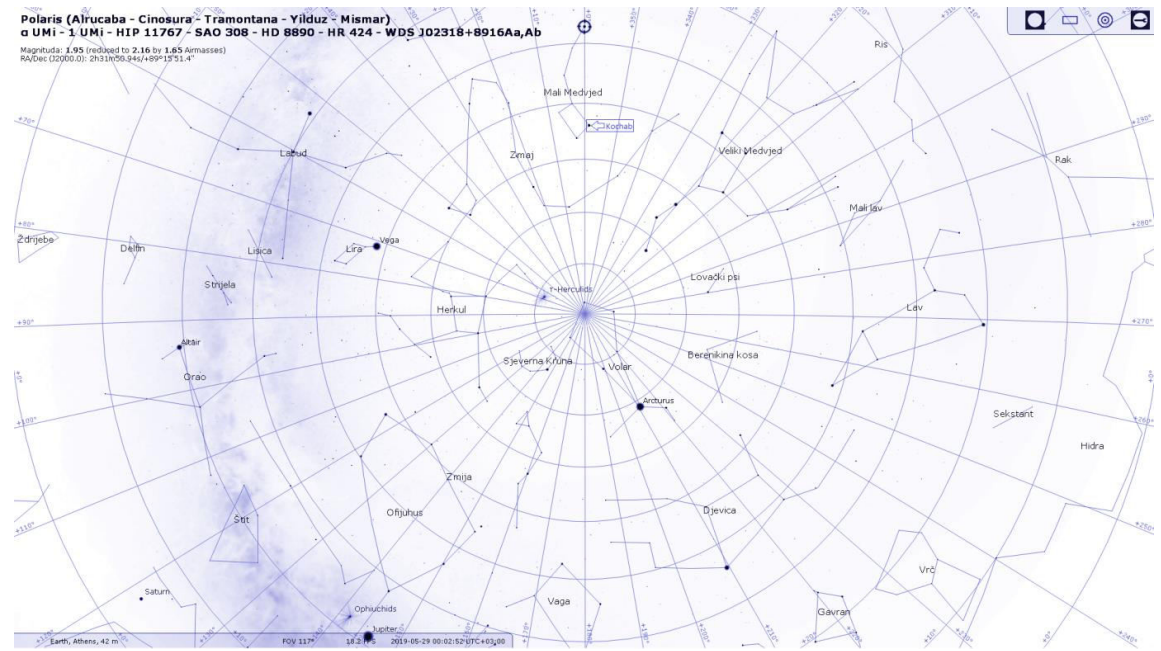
Polaris (Alrucaba - Cinosura - Tramontana - Yilduz - Mismar)
α UMi - 1 UMi - HIP 11767 - SAO 308 - HD 8890 - HR 424 - WDS J02318+8916Aa,Ab
Magnituda: 1.95 (reduced to 2.16 by 1.65 Airmasses)
RA/Dec (J2000.0): 2h31m50.94s/+89°15'51.4"

Ris
Mali Medvjed
Kochab
Labud
Zmaj
Veliki Medvjed
Rak
Mali lav
Ždrijebe
Delfin
Lisica
Lira
Vega
Lovački psi
Strijela
τ-Herculids
Herkul
Lav
Altair
Sjeverna Kruna
Volar
Berenikina kosa
Orao
Arcturus
Sekstant
Hidra
Zmija
Štit
Ofijuhus
Djevica
Vrč
Saturn
Ophiuchids
Vaga
Gavran
Jupiter
+70°
+80°
+90°
+100°
+110°
+290°
+280°
+270°
+260°
+250°
+240°
Earth, Athens, 42 m
FOV 117°
18.2 FPS
2019-05-29 00:02:52 UTC+03:00